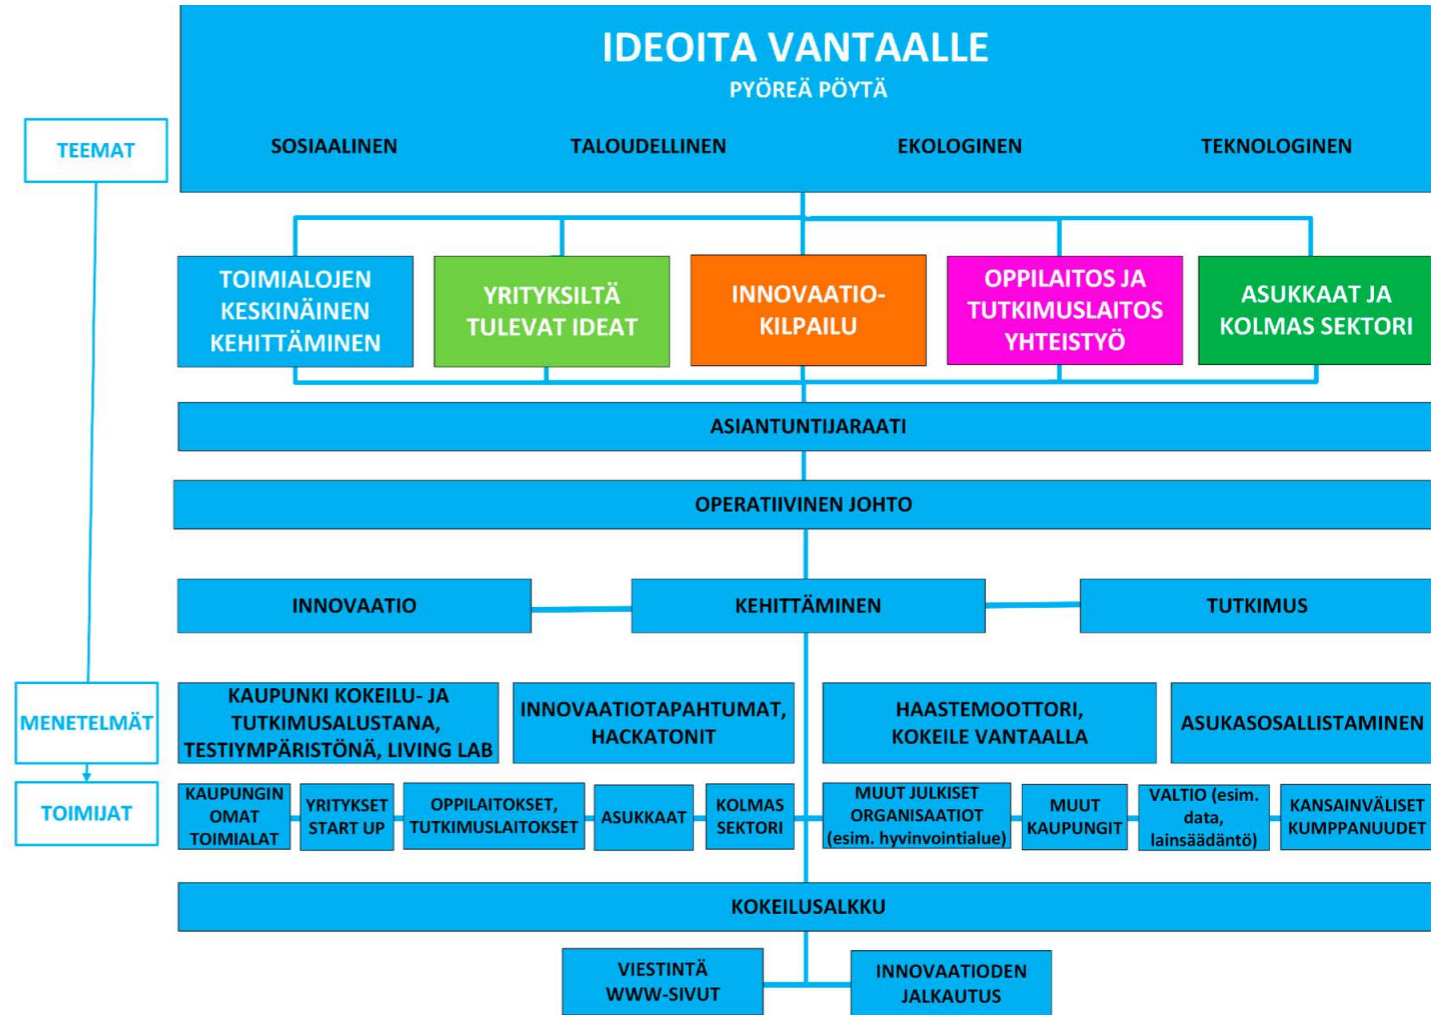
TEEMAT

IDEOITA VANTAALLE
PYÖREÄ PÖYTÄ

SOSIAALINEN
TALOUDELLINEN
EKOLOGINEN
TEKNOLOGINEN

TOIMIALOJEN KESKINÄINEN KEHITTÄMINEN
YRITYKSILTÄ TULEVAT IDEAT
INNOVAATIO-KILPAILU
OPPILAITOS JA TUTKIMUSLAITOS YHTEISTYÖ
ASUKKAAT JA KOLMAS SEKTORI

ASIANTUNTIJARAATI

OPERATIIVINEN JOHTO

INNOVAATIO
KEHITTÄMINEN
TUTKIMUS

MENETELMÄT

KAUPUNKI KOKEILU- JA TUTKIMUSALUSTANA, TESTIYMPÄRISTÖNÄ, LIVING LAB
INNOVAATIOTAPAHTUMAT, HACKATONIT
HAASTEMOOTTORI, KOKEILE VANTAALLA
ASUKASOSALLISTAMINEN

TOIMIJAT

KAUPUNGIN OMAT TOIMIALAT
YRITYKSET START UP
OPPILAITOKSET, TUTKIMUSLAITOKSET
ASUKKAAT
KOLMAS SEKTORI
MUUT JULKISET ORGANISAATIOT (esim. hyvinvointialue)
MUUT KAUPUNGIT
VALTIO (esim. data, lainsäädäntö)
KANSAINVÄLISET KUMPPANUUDET

KOKEILUSALKKU

VIESTINTÄ WWW-SIVUT
INNOVAATIODEN JALKAUTUS